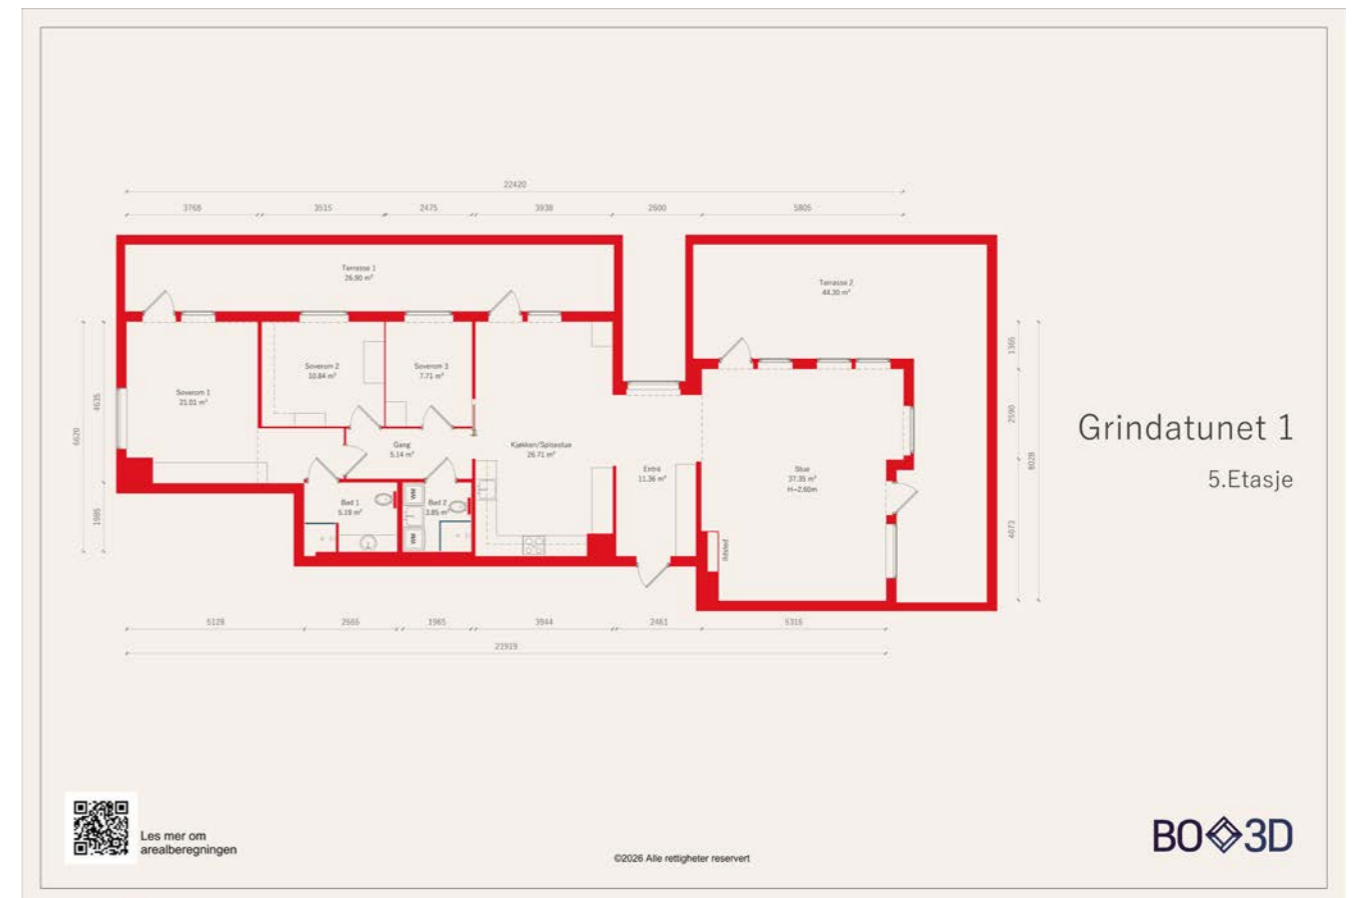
22420

3768 3515 2475 3938 2600 5805

Terrasse 1
26.90 m²

Terrasse 2
44.30 m²

Soverom 1
21.01 m²

Soverom 2
10.84 m²

Soverom 3
7.71 m²

Gang
5.14 m²

Kjøkken/Spisestue
26.71 m²

Entré
11.36 m²

Stue
37.35 m²
H=2.60m

Bad 1
5.19 m²

Bad 2
3.85 m²

WM

WM

Mölled

6620 4635 1985

1365 2590 4073 8028

5128 2565 1965 3944 2461 5316

21919

Grindatunet 1

5.Etasje

Les mer om
arealberegningen

©2026 Alle rettigheter reservert

BO3D